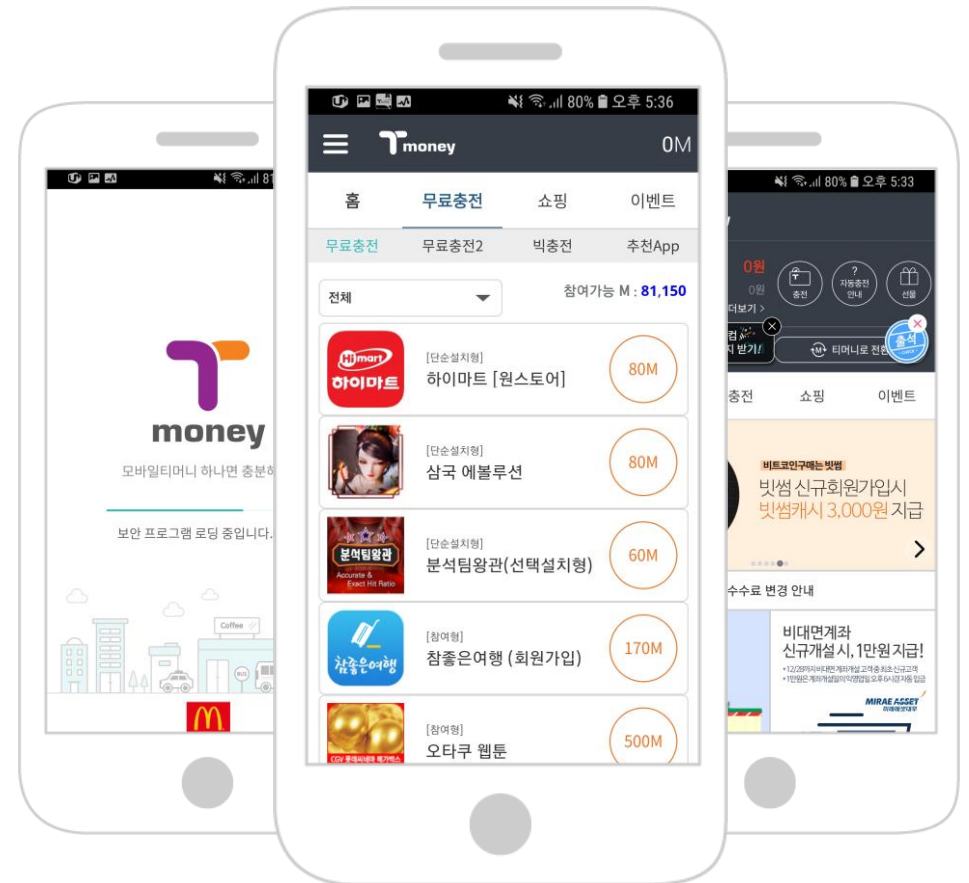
81

money

모바일티머니 하나면 충분해

보안 프로그램 로딩 중입니다.

Coffee

BUS

80% 오후 5:36

money

0M

홈

무료충전

쇼핑

이벤트

무료충전

무료충전2

빅충전

추천App

전체

참여가능 M : 81,150

Himart 하이마트

[단순설치형]

하이마트 [원스토어]

80M

[단순설치형]

삼국 에볼루션

80M

분석팀왕관

Accurate & Exact Hit Ratio

[단순설치형]

분석팀왕관(선택설치형)

60M

참좋은여행

[참여형]

참좋은여행 (회원가입)

170M

[참여형]

오타쿠 웹툰

500M

80% 오후 5:33

0원

0원

더보기 >

충전

자동충전 안내

선물

받기!

티머니로 전환

출석

충전

쇼핑

이벤트

비트코인구매는 빗썸

빗썸 신규회원가입시

빗썸캐시 3,000원 지급

수수료 변경 안내

비대면계좌

신규개설시, 1만원 지급!

MIRAE ASSET